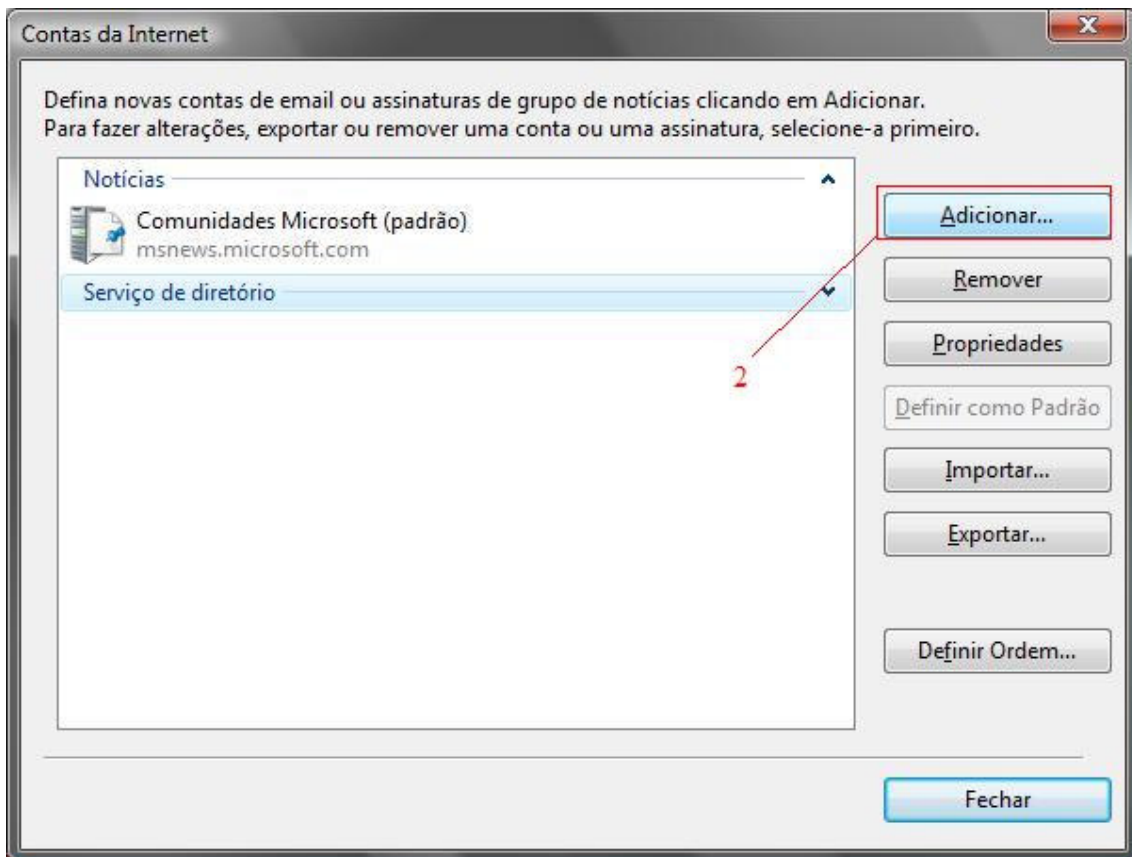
Contas da Internet

Defina novas contas de email ou assinaturas de grupo de notícias clicando em Adicionar. Para fazer alterações, exportar ou remover uma conta ou uma assinatura, selecione-a primeiro.

Notícias

Comunidades Microsoft (padrão)
msnews.microsoft.com

Serviço de diretório

Adicionar...
Remover
Propriedades
Definir como Padrão
Importar...
Exportar...
Definir Ordem...

2

Fechar